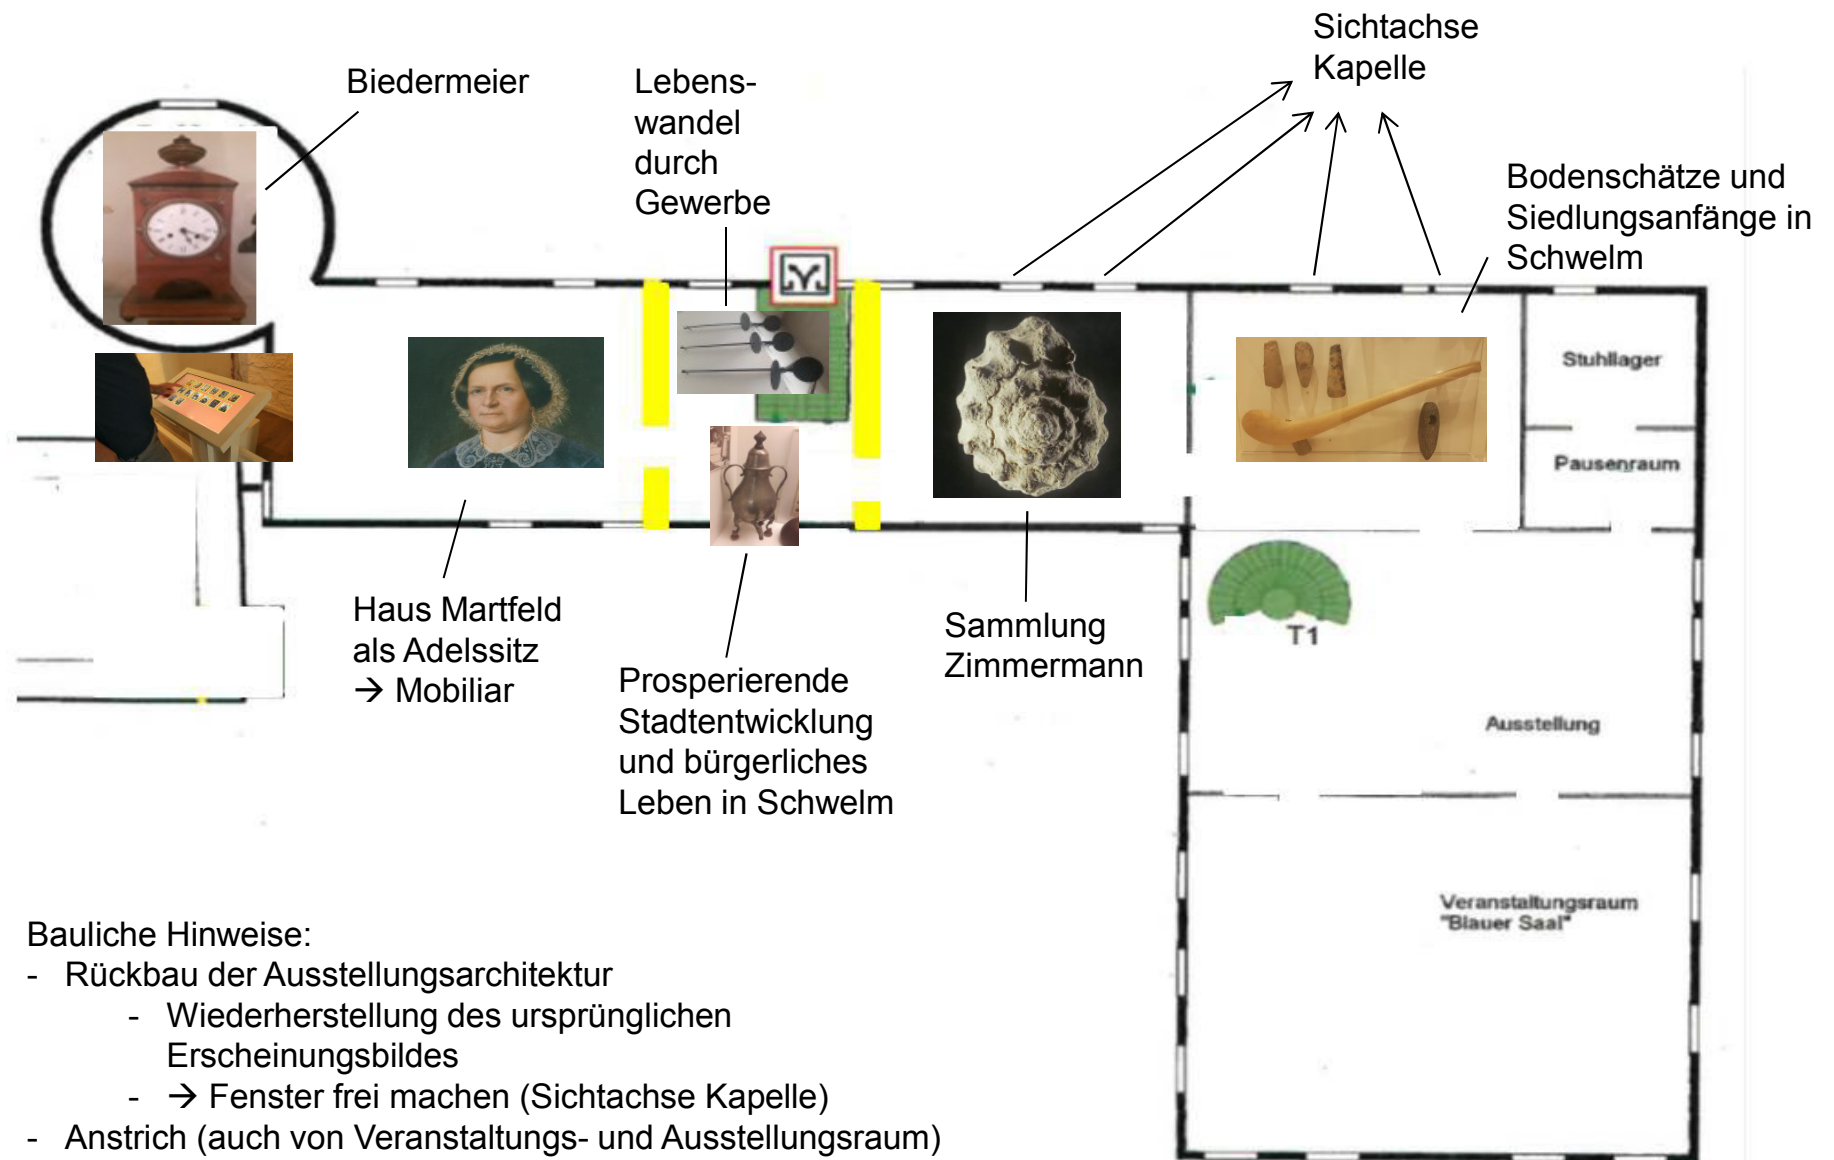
Sichtachse Kapelle

Biedermeier

Lebenswandel durch Gewerbe

Bodenschätze und Siedlungsanfänge in Schwelm

Stuhllager

Pausenraum

T1

Haus Martfeld als Adelssitz → Mobiliar

Prosperierende Stadtentwicklung und bürgerliches Leben in Schwelm

Sammlung Zimmermann

Ausstellung

Veranstaltungsraum "Blauer Saal"

Bauliche Hinweise:
- Rückbau der Ausstellungsarchitektur
 - Wiederherstellung des ursprünglichen Erscheinungsbildes
 - → Fenster frei machen (Sichtachse Kapelle)
- Anstrich (auch von Veranstaltungs- und Ausstellungsraum)